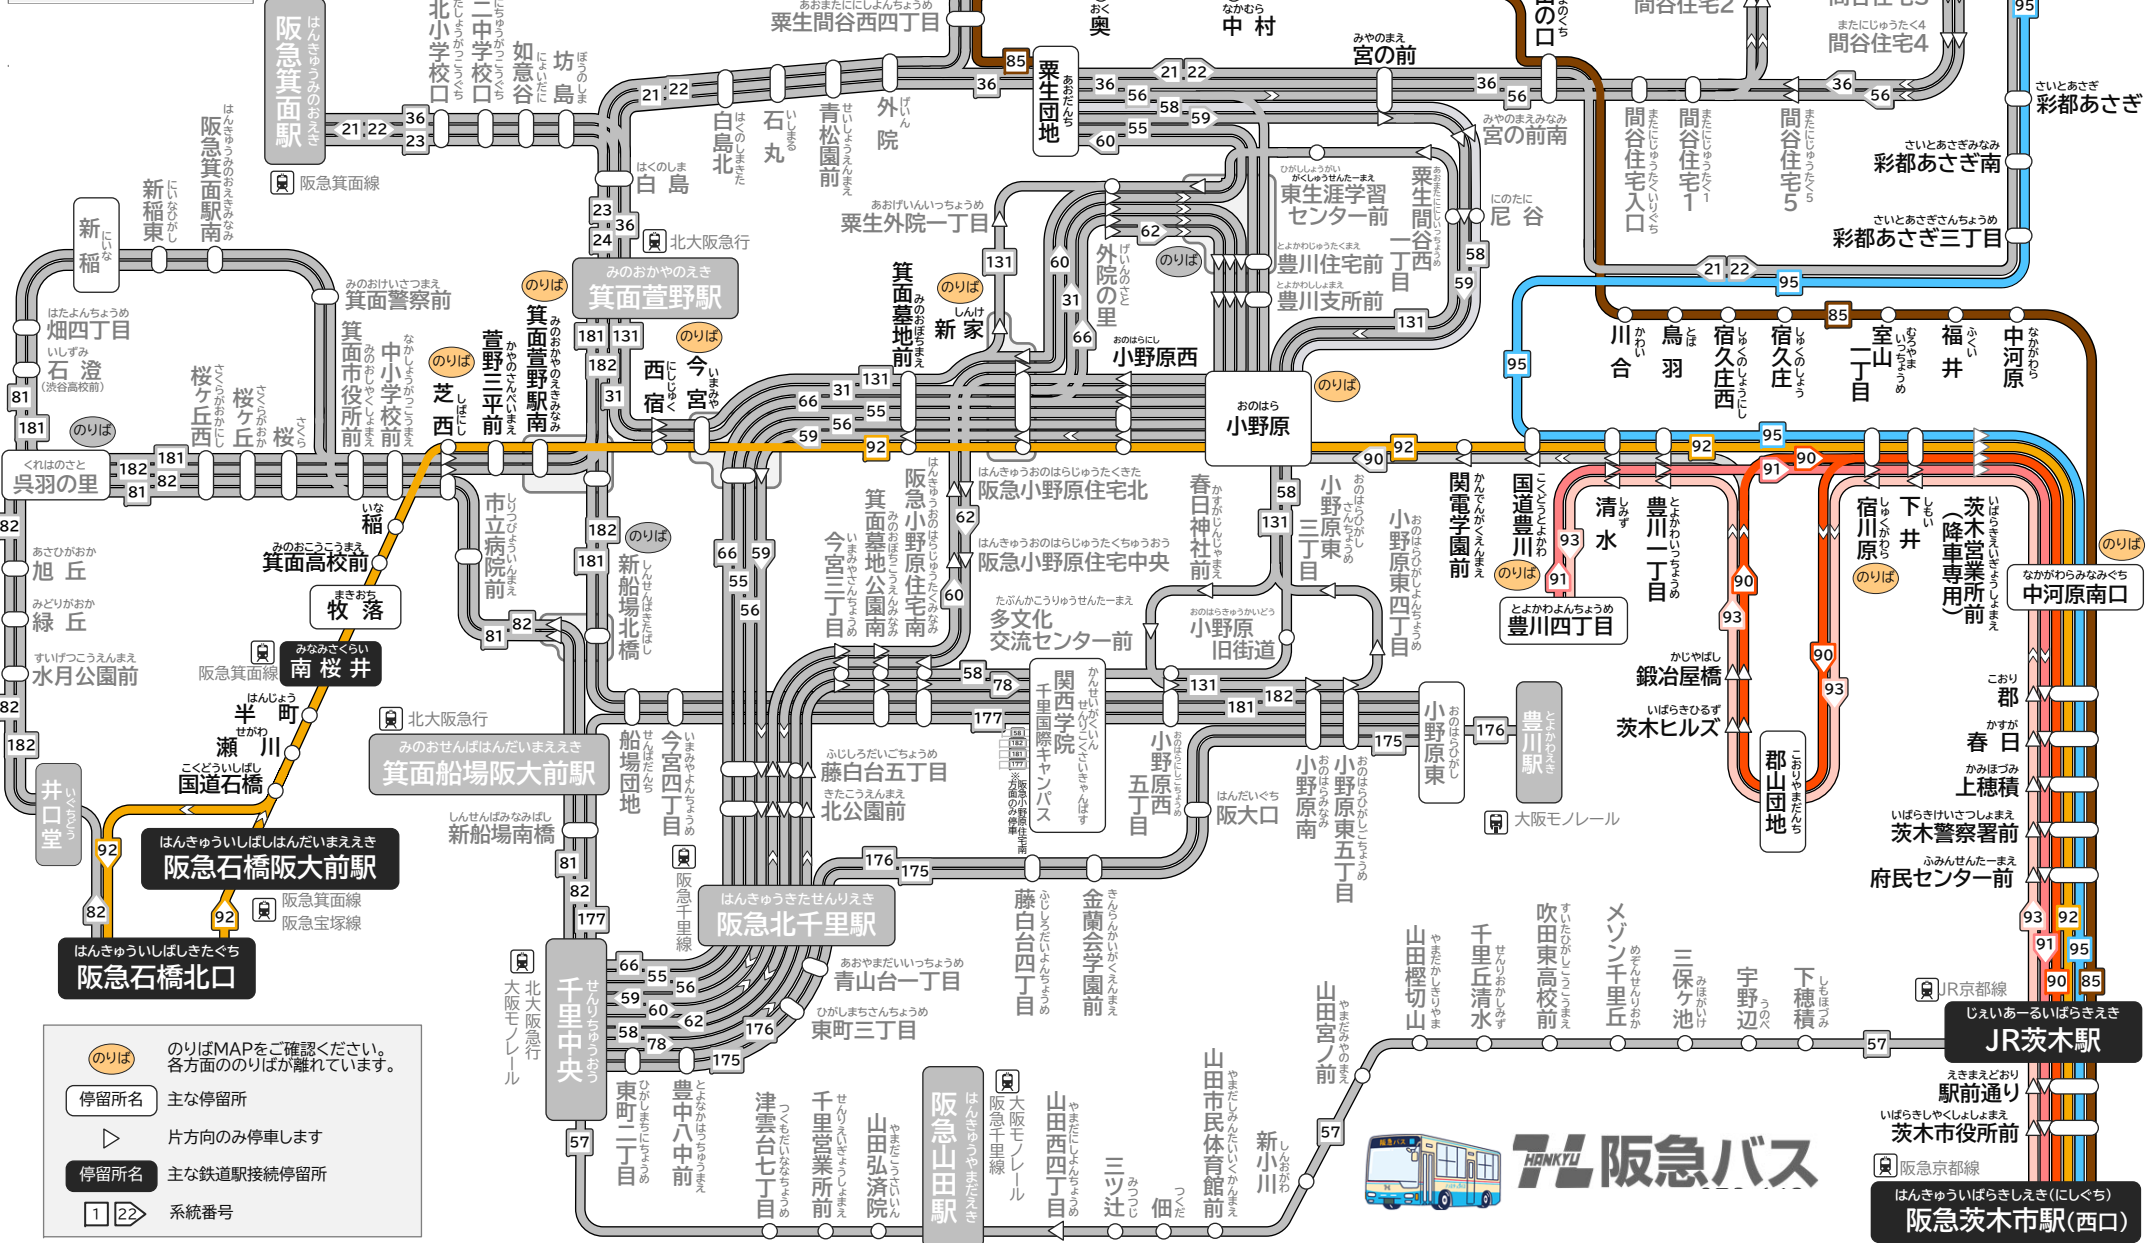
阪急箕面駅
阪急箕面線
北小学校口
二中学校口
如意谷
坊島
粟生間谷西四丁目
奥
中村
宮の前
間谷住宅2
間谷住宅4
彩都あさぎ
彩都あさぎ南
彩都あさぎ三丁目
粟生団地
宮の前南
白島北
石丸
青松園前
外院
白島
東生涯学習センター前
豊川住宅前
豊川支所前
粟生間谷西一丁目
尼谷
間谷住宅入口
間谷住宅1
間谷住宅5
粟生外院一丁目
外院の里
北大阪急行
箕面萱野駅
新稲
新稲東
阪急箕面駅南
箕面警察署前
畑四丁目
石澄
(渋谷高校前)
箕面市役所前
中小学校前
桜ケ丘西
桜ケ丘
桜
萱野三平前
箕面萱野駅南
芝西
西宿
今宮
新家
箕面墓地前
小野原西
小野原
川合
鳥羽
宿久庄西
宿久庄
室山一丁目
福井
中河原
呉羽の里
稲
箕面高校前
牧落
南桜井
旭丘
緑丘
水月公園前
阪急箕面線
半町
瀬川
国道石橋
井口堂
阪急石橋阪大前駅
阪急箕面線
阪急宝塚線
阪急石橋北口
市立病院前
新船場北橋
箕面船場阪大前駅
船場団地
今宮四丁目
新船場南橋
阪急小野原住宅前
箕面墓地公園南
今宮三丁目
阪急小野原住宅北
阪急小野原住宅中央
多文化交流センター前
関西学院千里国際キャンパス
小野原旧街道
春日神社前
小野原東三丁目
小野原東四丁目
関電学園前
国道豊川
清水
豊川一丁目
豊川四丁目
鍛冶屋橋
茨木ヒルズ
宿川原
下井
茨木営業所前(降車専用)
中河原南口
郡山団地
郡
春日
上穂積
茨木警察署前
府民センター前
藤白台五丁目
北公園前
小野原西五丁目
小野原南
小野原東五丁目
阪大口
小野原東
豊川駅
大阪モノレール
阪急北千里駅
阪急千里線
藤白台四丁目
金蘭会学園前
青山台一丁目
東町三丁目
千里中央
北大阪急行
大阪モノレール
東町二丁目
豊中八中前
津雲台七丁目
千里営業所前
山田弘済院
阪急山田駅
大阪モノレール
阪急千里線
山田西四丁目
三ツ辻
佃
山田市民体育館前
新小川
山田宮ノ前
山田樫切山
千里丘清水
吹田東高校前
メゾン千里丘
三保ケ池
宇野辺
下穂積
JR京都線
JR茨木駅
駅前通り
茨木市役所前
阪急京都線
阪急茨木市駅(西口)
阪急バス
のりば
のりばMAPをご確認ください。各方面ののりばが離れています。
停留所名 主な停留所
片方向のみ停車します
停留所名 主な鉄道駅接続停留所
1 22 系統番号